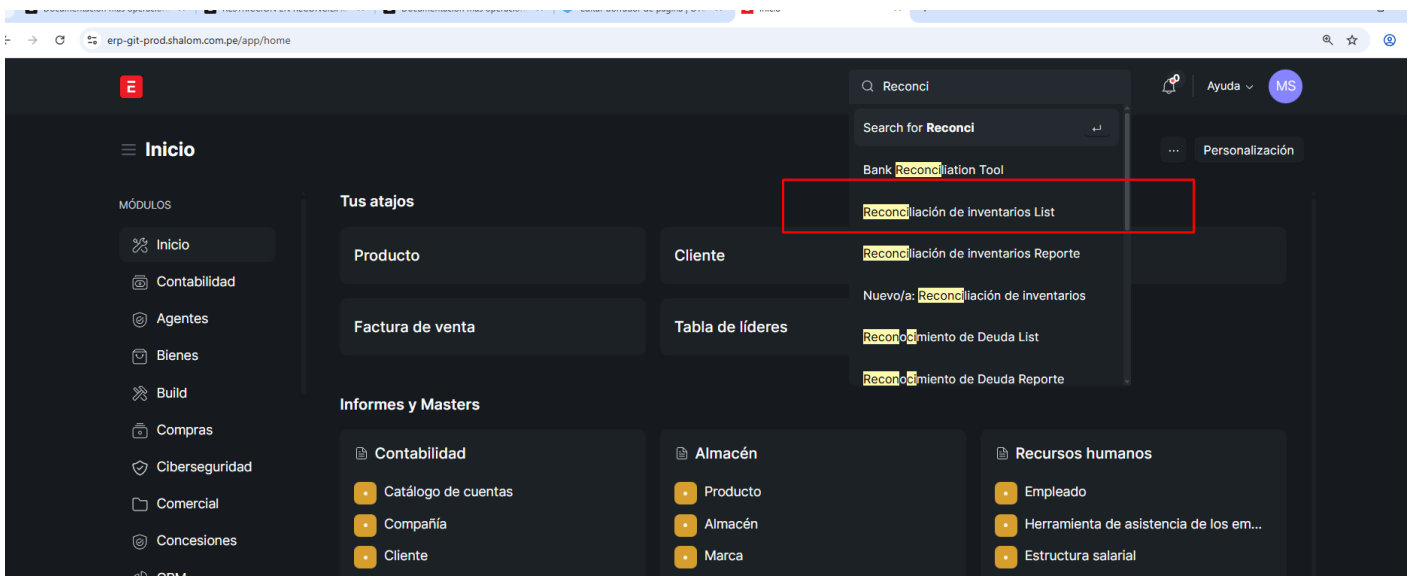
Documentación más operació... | RESTRICCIÓN EN RECONCILIA... | Documentación más operació... | Editar borrador de página | C... | Inicio

erp-git-prod.shalom.com.pe/app/home

E

Reconci

Ayuda

MS

Inicio

Search for Reconci

Bank Reconciliation Tool

Reconciliación de inventarios List

Reconciliación de inventarios Reporte

Nuevo/a: Reconciliación de inventarios

Reconocimiento de Deuda List

Reconocimiento de Deuda Reporte

...

Personalización

MÓDULOS

Inicio

Contabilidad

Agentes

Bienes

Build

Compras

Ciberseguridad

Comercial

Concesiones

Tus atajos

Producto

Cliente

Factura de venta

Tabla de líderes

Informes y Masters

Contabilidad

Catálogo de cuentas

Compañía

Cliente

Almacén

Producto

Almacén

Marca

Recursos humanos

Empleado

Herramienta de asistencia de los em...

Estructura salarial